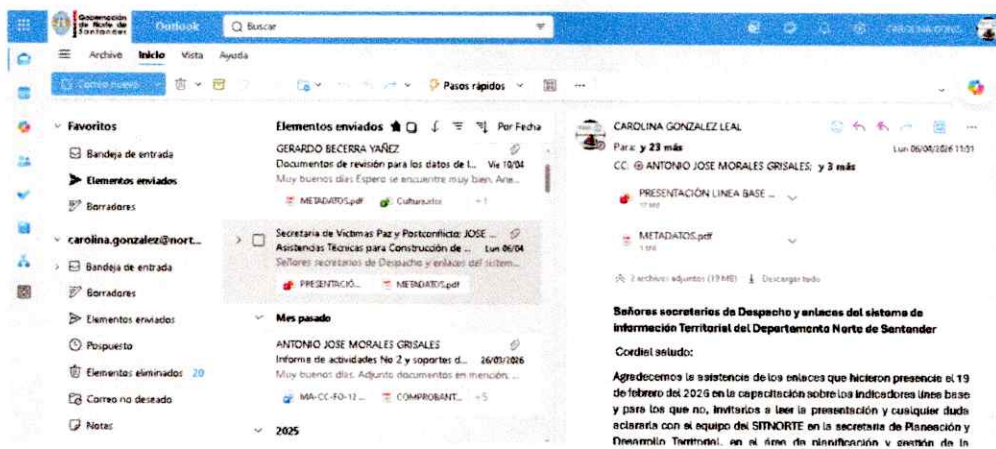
Gobernación de Norte de Santander Outlook

Buscar

CAROLINA GONZ

Archivo Inicio Vista Ayuda

Correo nuevo

Pasos rápidos

Favoritos

Bandeja de entrada

Elementos enviados

Borradores

carolina.gonzalez@nort...

Bandeja de entrada

Borradores

Elementos enviados

Pospuesto

Elementos eliminados 20

Correo no deseado

Notas

Elementos enviados

Por Fecha

GERARDO BECERRA YAÑEZ
Documentos de revisión para los datos de I... Vie 10/04
Muy buenos días Espero se encuentre muy bien. Ane...
METADATOS.pdf Cultura.xlsx +1

Secretaría de Víctimas Paz y Postconflicto; JOSE ...
Asistencias Técnicas para Construcción de ... Lun 06/04
Señores secretarios de Despacho y enlaces del sistem...
PRESENTACIÓ... METADATOS.pdf

Mes pasado

ANTONIO JOSE MORALES GRISALES
Informe de actividades No 2 y soportes d... 26/03/2026
Muy buenos días. Adjunto documentos en mención, ...
MA-CC-FO-12 ... COMPROBANT... +5

2025

CAROLINA GONZALEZ LEAL
Para: y 23 más Lun 06/04/2026 11:31
CC: ANTONIO JOSE MORALES GRISALES; y 3 más

PRESENTACIÓN LINEA BASE ...
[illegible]

METADATOS.pdf
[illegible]

2 archivos adjuntos (19 MB) Descargar todo

Señores secretarios de Despacho y enlaces del sistema de información Territorial del Departamento Norte de Santander

Cordial saludo:

Agradecemos la asistencia de los enlaces que hicieron presencia el 19 de febrero del 2026 en la capacitación sobre los indicadores línea base y para los que no, invitarlos a leer la presentación y cualquier duda aclararla con el equipo del SITNORTE en la secretaría de Planeación y Desarrollo Territorial, en el área de planificación y gestión de la